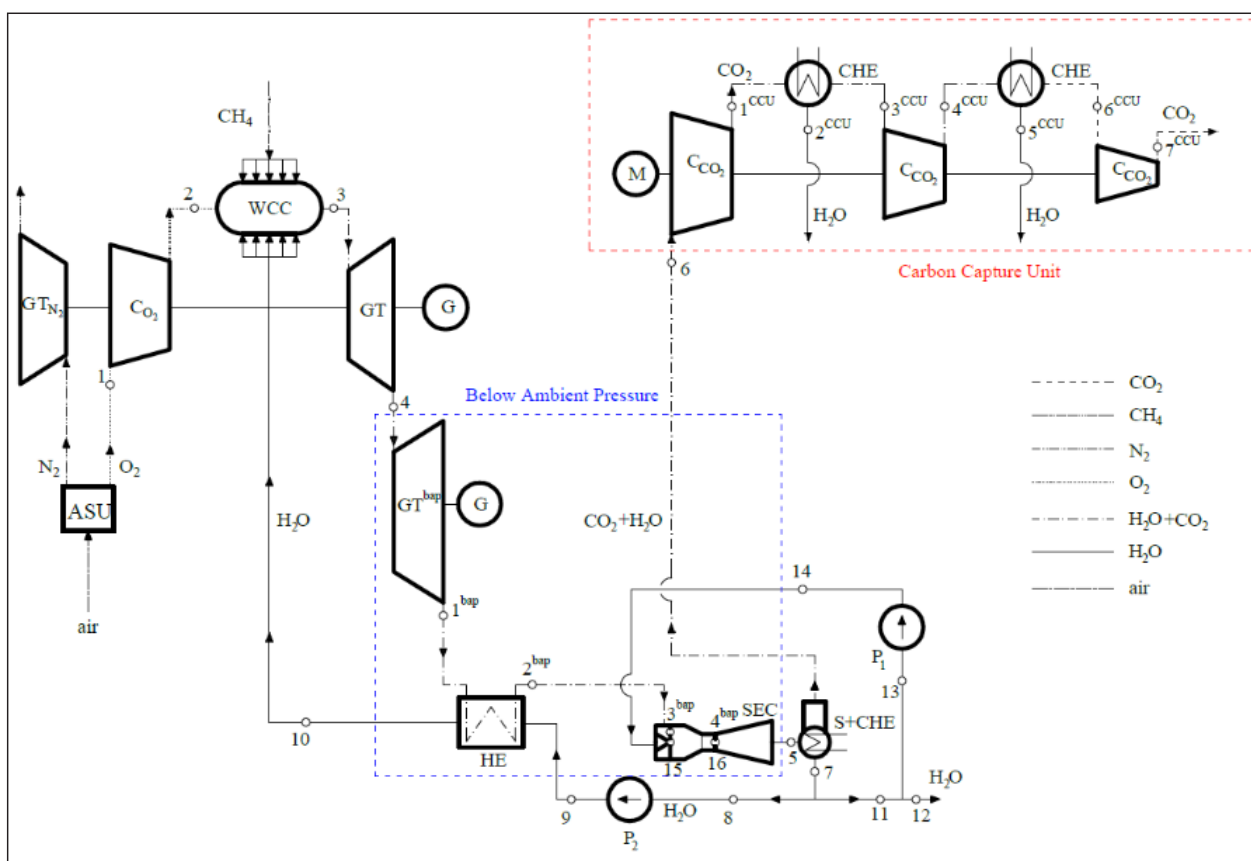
Carbon Capture Unit

$CO_2$
$1^{CCU}$
CHE
$2^{CCU}$
$3^{CCU}$
$4^{CCU}$
CHE
$5^{CCU}$
$6^{CCU}$
$CO_2$
$7^{CCU}$
M
$C_{CO_2}$
$C_{CO_2}$
$C_{CO_2}$
$H_2O$
$H_2O$
6

$CH_4$
2
WCC
3
$GT_{N_2}$
$C_{O_2}$
GT
G
1
4
$N_2$
$O_2$
ASU
air
$H_2O$

Below Ambient Pressure

$GT^{bap}$
G
$1^{bap}$
$2^{bap}$
$CO_2+H_2O$
14
$P_1$
13
$3^{bap}$
$4^{bap}$ SEC
S+CHE
10
HE
15
16
5
7
$H_2O$
9
$P_2$
$H_2O$
8
11
12

$CO_2$
$CH_4$
$N_2$
$O_2$
$H_2O+CO_2$
$H_2O$
air